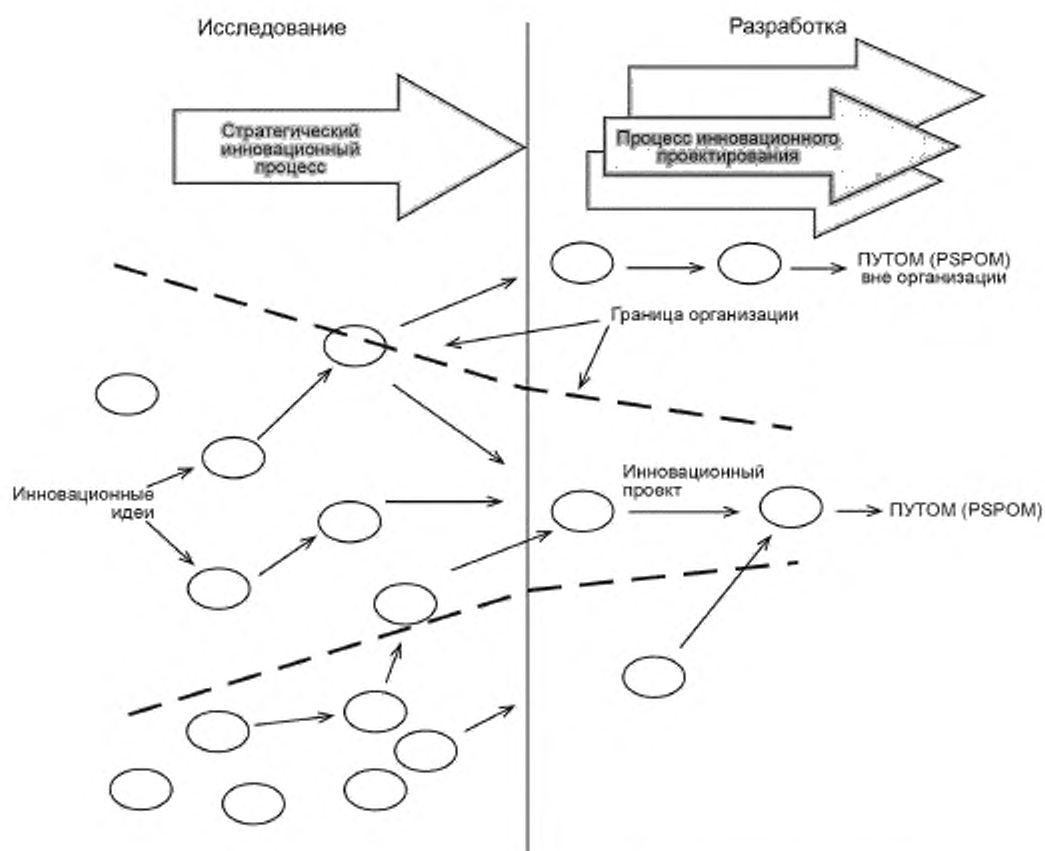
Исследование

Разработка

Стратегический инновационный процесс

Процесс инновационного проектирования

ПУТОМ (PSPOM) вне организации

Граница организации

Инновационные идеи

Инновационный проект

ПУТОМ (PSPOM)